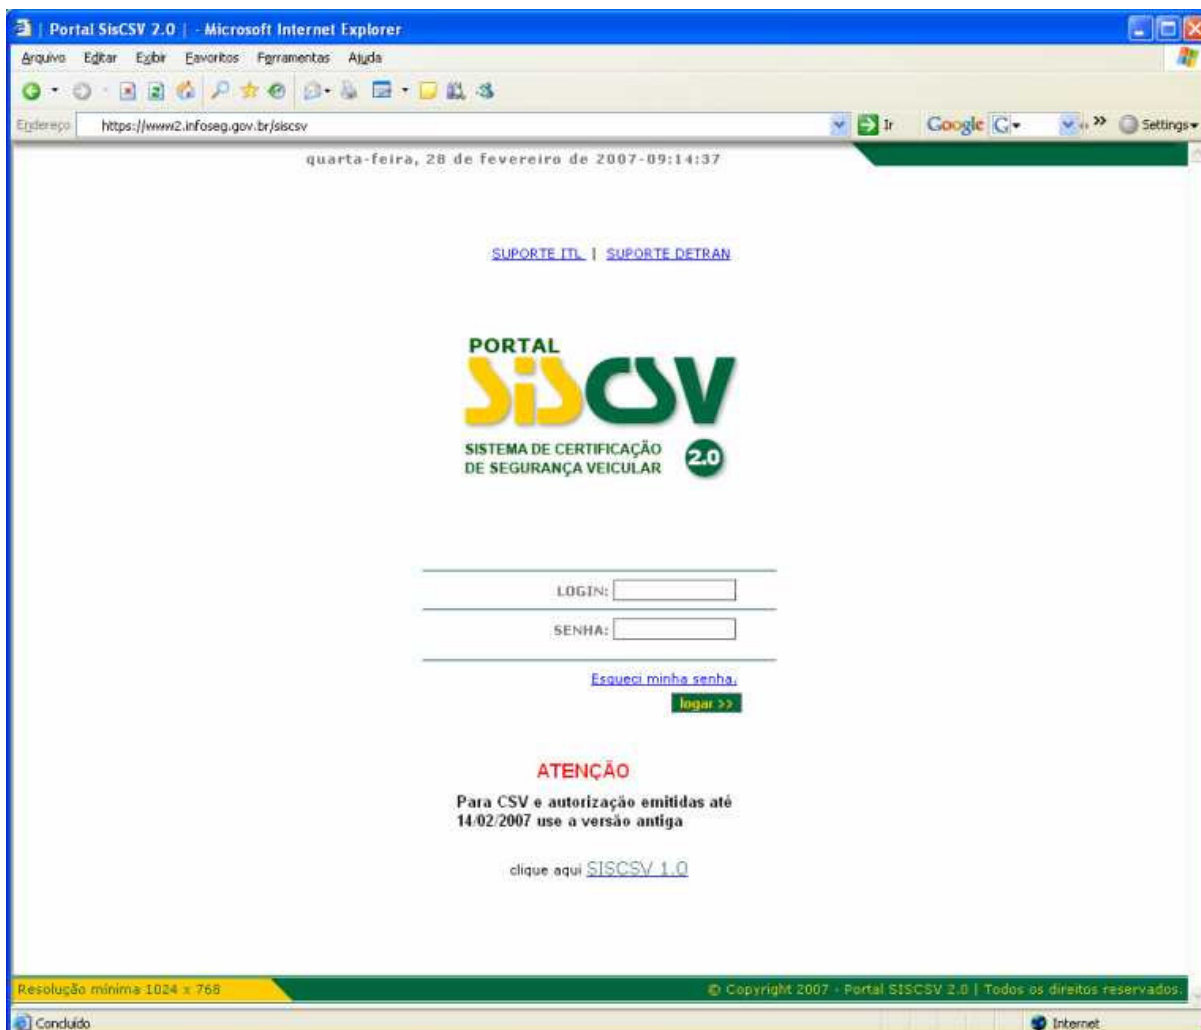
| Portal SisCSV 2.0 | - Microsoft Internet Explorer

Arquivo Editar Exibir Favoritos Ferramentas Ajuda

Endereço https://www2.infoseg.gov.br/siscsv

Ir Google G Settings

quarta-feira, 28 de fevereiro de 2007-09:14:37

SUPORTE ITL | SUPORTE DETRAN

PORTAL SISCSV
SISTEMA DE CERTIFICAÇÃO DE SEGURANÇA VEICULAR 2.0

LOGIN:

SENHA:

Esqueci minha senha.

logar >>

ATENÇÃO

Para CSV e autorização emitidas até 14/02/2007 use a versão antiga

clique aqui SISCSV 1.0

Resolução mínima 1024 x 768

© Copyright 2007 - Portal SISCSV 2.0 | Todos os direitos reservados.

Concluído

Internet